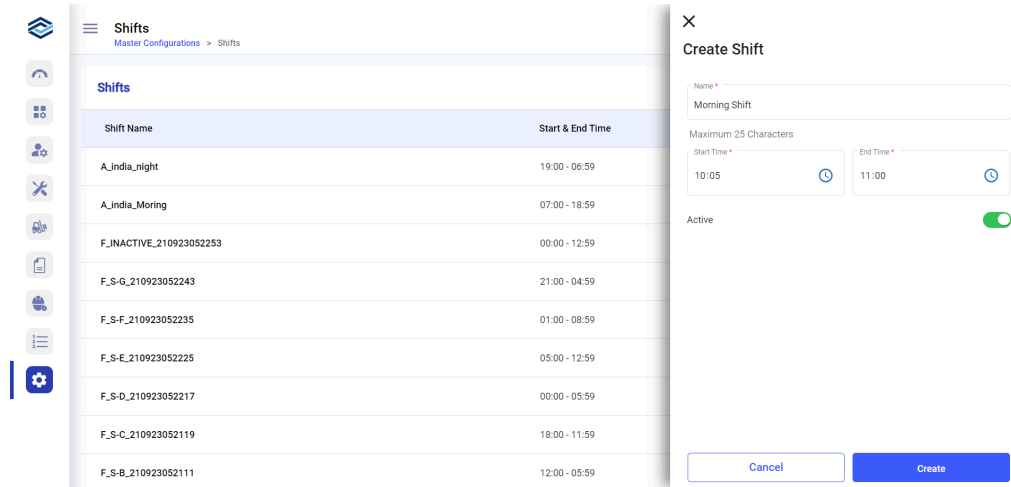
Shifts
Master Configurations > Shifts

Shifts

| Shift Name | Start & End Time |
|---|---|
| A_india_night | 19:00 - 06:59 |
| A_india_Moring | 07:00 - 18:59 |
| F_INACTIVE_210923052253 | 00:00 - 12:59 |
| F_S-G_210923052243 | 21:00 - 04:59 |
| F_S-F_210923052235 | 01:00 - 08:59 |
| F_S-E_210923052225 | 05:00 - 12:59 |
| F_S-D_210923052217 | 00:00 - 05:59 |
| F_S-C_210923052119 | 18:00 - 11:59 |
| F_S-B_210923052111 | 12:00 - 05:59 |

Create Shift

Name *
Morning Shift
Maximum 25 Characters

Start Time *
10:05

End Time *
11:00

Active

Cancel
Create